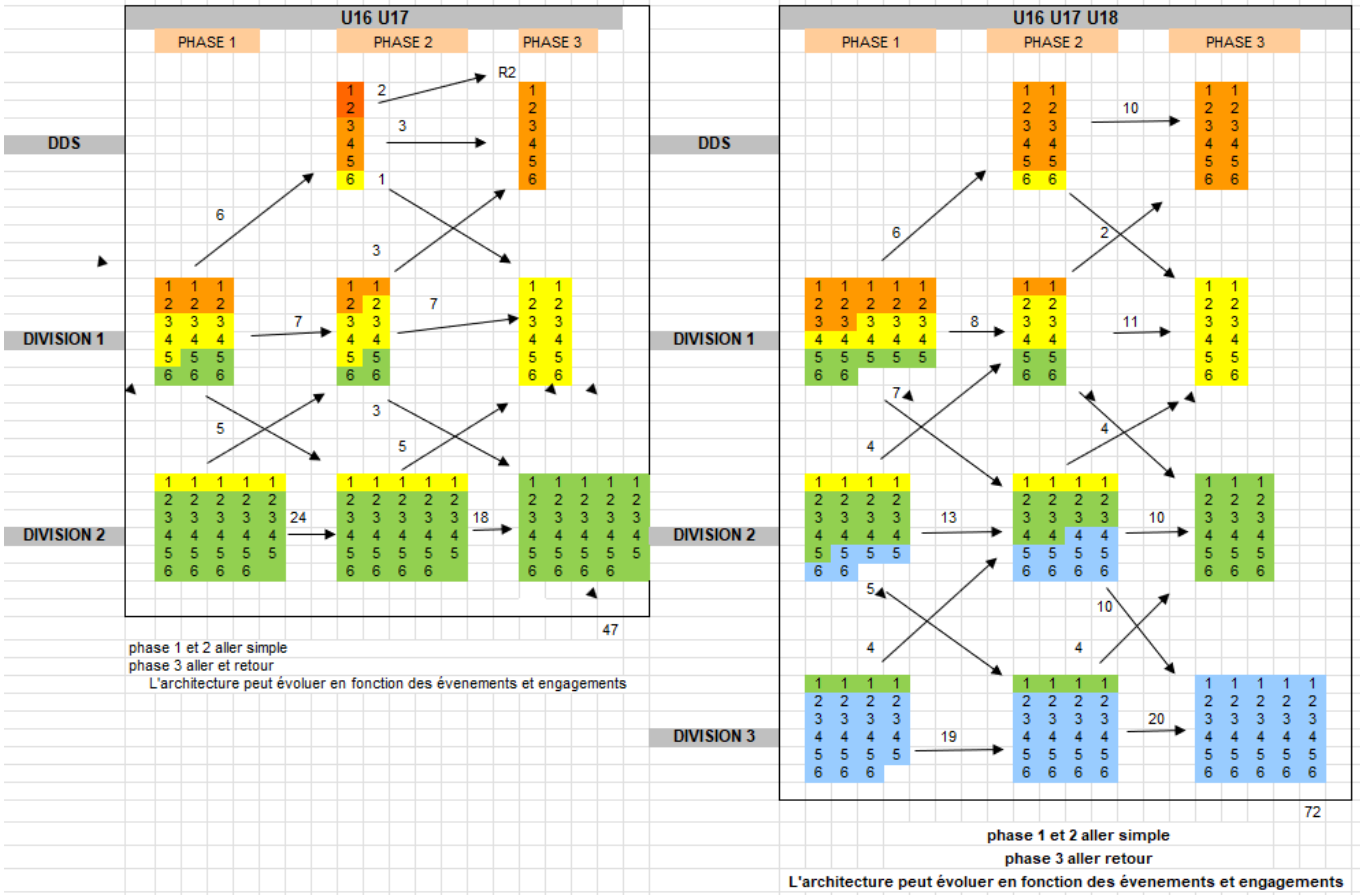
U16 U17

PHASE 1 PHASE 2 PHASE 3

DDS

DIVISION 1

DIVISION 2

| PHASE 1 | | | | | | PHASE 2 | | | | | | PHASE 3 | | | | |
|---|---|---|---|---|---|---|---|---|---|---|---|---|---|---|---|---|
| | | | | | | 1 | | 2 | | R2 | | 1 | | | | |
| | | | | | | 2 | | | | | | 2 | | | | |
| | | | | | | 3 | | 3 | | | | 3 | | | | |
| | | | | | | 4 | | | | | | 4 | | | | |
| | | | | | | 5 | | | | | | 5 | | | | |
| | | | | | | 6 | | 1 | | | | 6 | | | | |

6

3

| 1 | 1 | 1 | | 1 | 1 | | 1 | 1 |
|---|---|---|---|---|---|---|---|---|
| 2 | 2 | 2 | | 2 | 2 | 7 | 2 | 2 |
| 3 | 3 | 3 | 7 | 3 | 3 | | 3 | 3 |
| 4 | 4 | 4 | | 4 | 4 | | 4 | 4 |
| 5 | 5 | 5 | | 5 | 5 | | 5 | 5 |
| 6 | 6 | 6 | | 6 | 6 | | 6 | 6 |

5

3

5

| 1 | 1 | 1 | 1 | 1 |
|---|---|---|---|---|
| 2 | 2 | 2 | 2 | 2 |
| 3 | 3 | 3 | 3 | 3 |
| 4 | 4 | 4 | 4 | 4 |
| 5 | 5 | 5 | 5 | 5 |
| 6 | 6 | 6 | 6 | |

24

| 1 | 1 | 1 | 1 | 1 |
|---|---|---|---|---|
| 2 | 2 | 2 | 2 | 2 |
| 3 | 3 | 3 | 3 | 3 |
| 4 | 4 | 4 | 4 | 4 |
| 5 | 5 | 5 | 5 | 5 |
| 6 | 6 | 6 | 6 | |

18

| 1 | 1 | 1 | 1 | 1 |
|---|---|---|---|---|
| 2 | 2 | 2 | 2 | 2 |
| 3 | 3 | 3 | 3 | 3 |
| 4 | 4 | 4 | 4 | 4 |
| 5 | 5 | 5 | 5 | 5 |
| 6 | 6 | 6 | 6 | |

47

phase 1 et 2 aller simple
phase 3 aller et retour
L'architecture peut évoluer en fonction des évenements et engagements

U16 U17 U18

PHASE 1 PHASE 2 PHASE 3

DDS

| 1 | 1 |
|---|---|
| 2 | 2 |
| 3 | 3 |
| 4 | 4 |
| 5 | 5 |
| 6 | 6 |

10

| 1 | 1 |
|---|---|
| 2 | 2 |
| 3 | 3 |
| 4 | 4 |
| 5 | 5 |
| 6 | 6 |

6

2

DIVISION 1

| 1 | 1 | 1 | 1 | 1 |
|---|---|---|---|---|
| 2 | 2 | 2 | 2 | 2 |
| 3 | 3 | 3 | 3 | 3 |
| 4 | 4 | 4 | 4 | 4 |
| 5 | 5 | 5 | 5 | 5 |
| 6 | 6 | | | |

8

| 1 | 1 |
|---|---|
| 2 | 2 |
| 3 | 3 |
| 4 | 4 |
| 5 | 5 |
| 6 | 6 |

11

| 1 | 1 |
|---|---|
| 2 | 2 |
| 3 | 3 |
| 4 | 4 |
| 5 | 5 |
| 6 | 6 |

7

4

4

DIVISION 2

| 1 | 1 | 1 | 1 |
|---|---|---|---|
| 2 | 2 | 2 | 2 |
| 3 | 3 | 3 | 3 |
| 4 | 4 | 4 | 4 |
| 5 | 5 | 5 | 5 |
| 6 | 6 | | |

13

| 1 | 1 | 1 | 1 |
|---|---|---|---|
| 2 | 2 | 2 | 2 |
| 3 | 3 | 3 | 3 |
| 4 | 4 | 4 | 4 |
| 5 | 5 | 5 | 5 |
| 6 | 6 | 6 | 6 |

10

| 1 | 1 | 1 |
|---|---|---|
| 2 | 2 | 2 |
| 3 | 3 | 3 |
| 4 | 4 | 4 |
| 5 | 5 | 5 |
| 6 | 6 | 6 |

5

10

4

4

DIVISION 3

| 1 | 1 | 1 | 1 |
|---|---|---|---|
| 2 | 2 | 2 | 2 |
| 3 | 3 | 3 | 3 |
| 4 | 4 | 4 | 4 |
| 5 | 5 | 5 | 5 |
| 6 | 6 | 6 | |

19

| 1 | 1 | 1 | 1 |
|---|---|---|---|
| 2 | 2 | 2 | 2 |
| 3 | 3 | 3 | 3 |
| 4 | 4 | 4 | 4 |
| 5 | 5 | 5 | 5 |
| 6 | 6 | 6 | 6 |

20

| 1 | 1 | 1 | 1 | 1 |
|---|---|---|---|---|
| 2 | 2 | 2 | 2 | 2 |
| 3 | 3 | 3 | 3 | 3 |
| 4 | 4 | 4 | 4 | 4 |
| 5 | 5 | 5 | 5 | 5 |
| 6 | 6 | 6 | 6 | 6 |

72

phase 1 et 2 aller simple
phase 3 aller retour
L'architecture peut évoluer en fonction des évenements et engagements